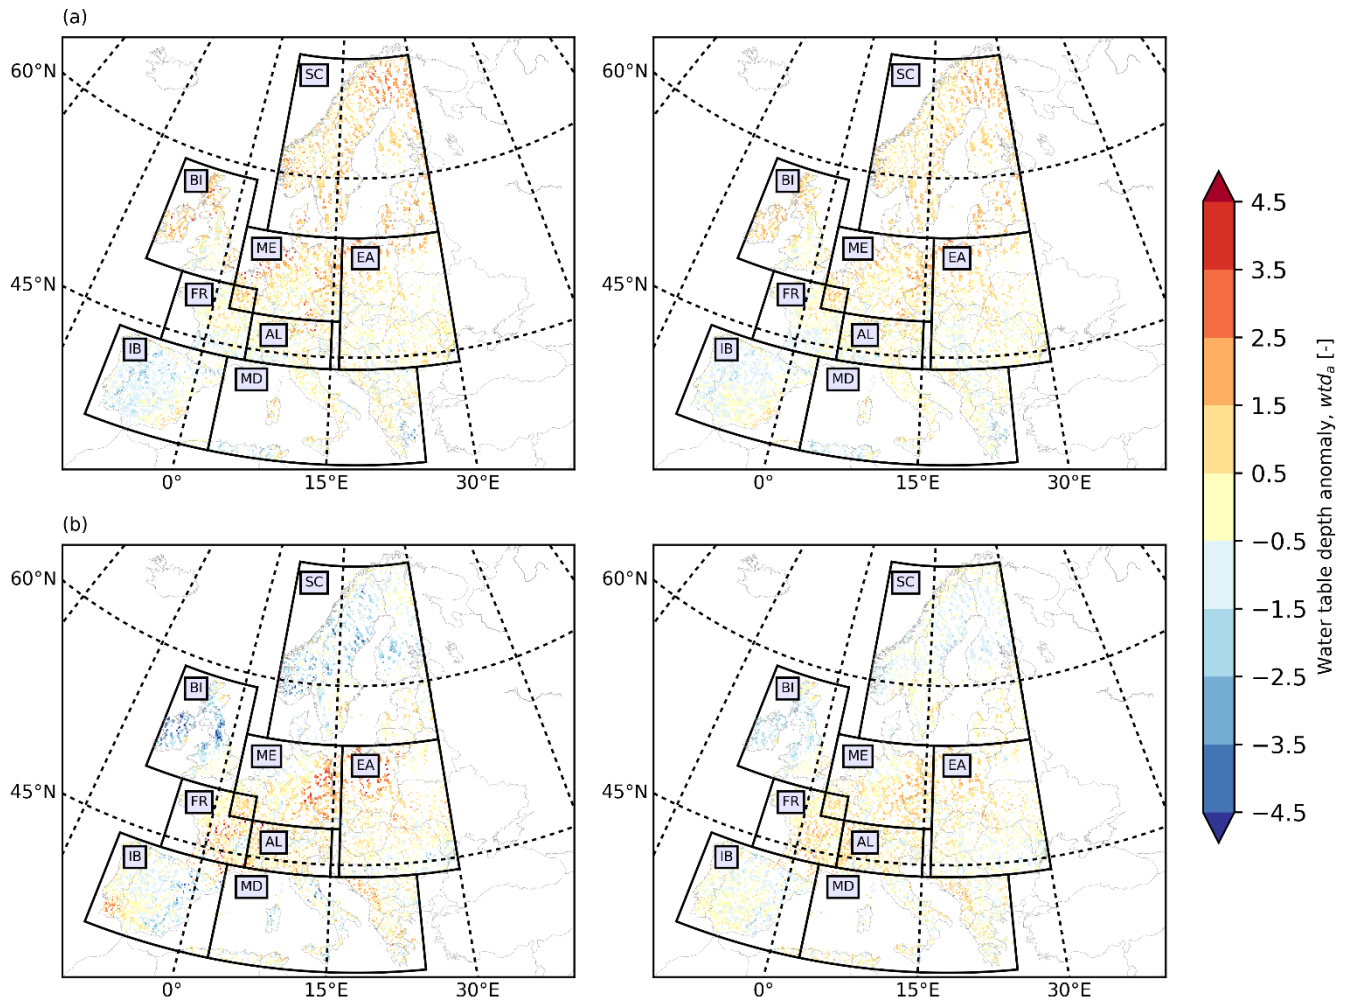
(a)

60°N
SC
BI
ME
EA
45°N
FR
AL
IB
MD
0°
15°E
30°E

60°N
SC
BI
ME
EA
45°N
FR
AL
IB
MD
0°
15°E
30°E

(b)

60°N
SC
BI
ME
EA
45°N
FR
AL
IB
MD
0°
15°E
30°E

60°N
SC
BI
ME
EA
45°N
FR
AL
IB
MD
0°
15°E
30°E

4.5
3.5
2.5
1.5
0.5
−0.5
−1.5
−2.5
−3.5
−4.5
Water table depth anomaly, $wtd_a$ [-]